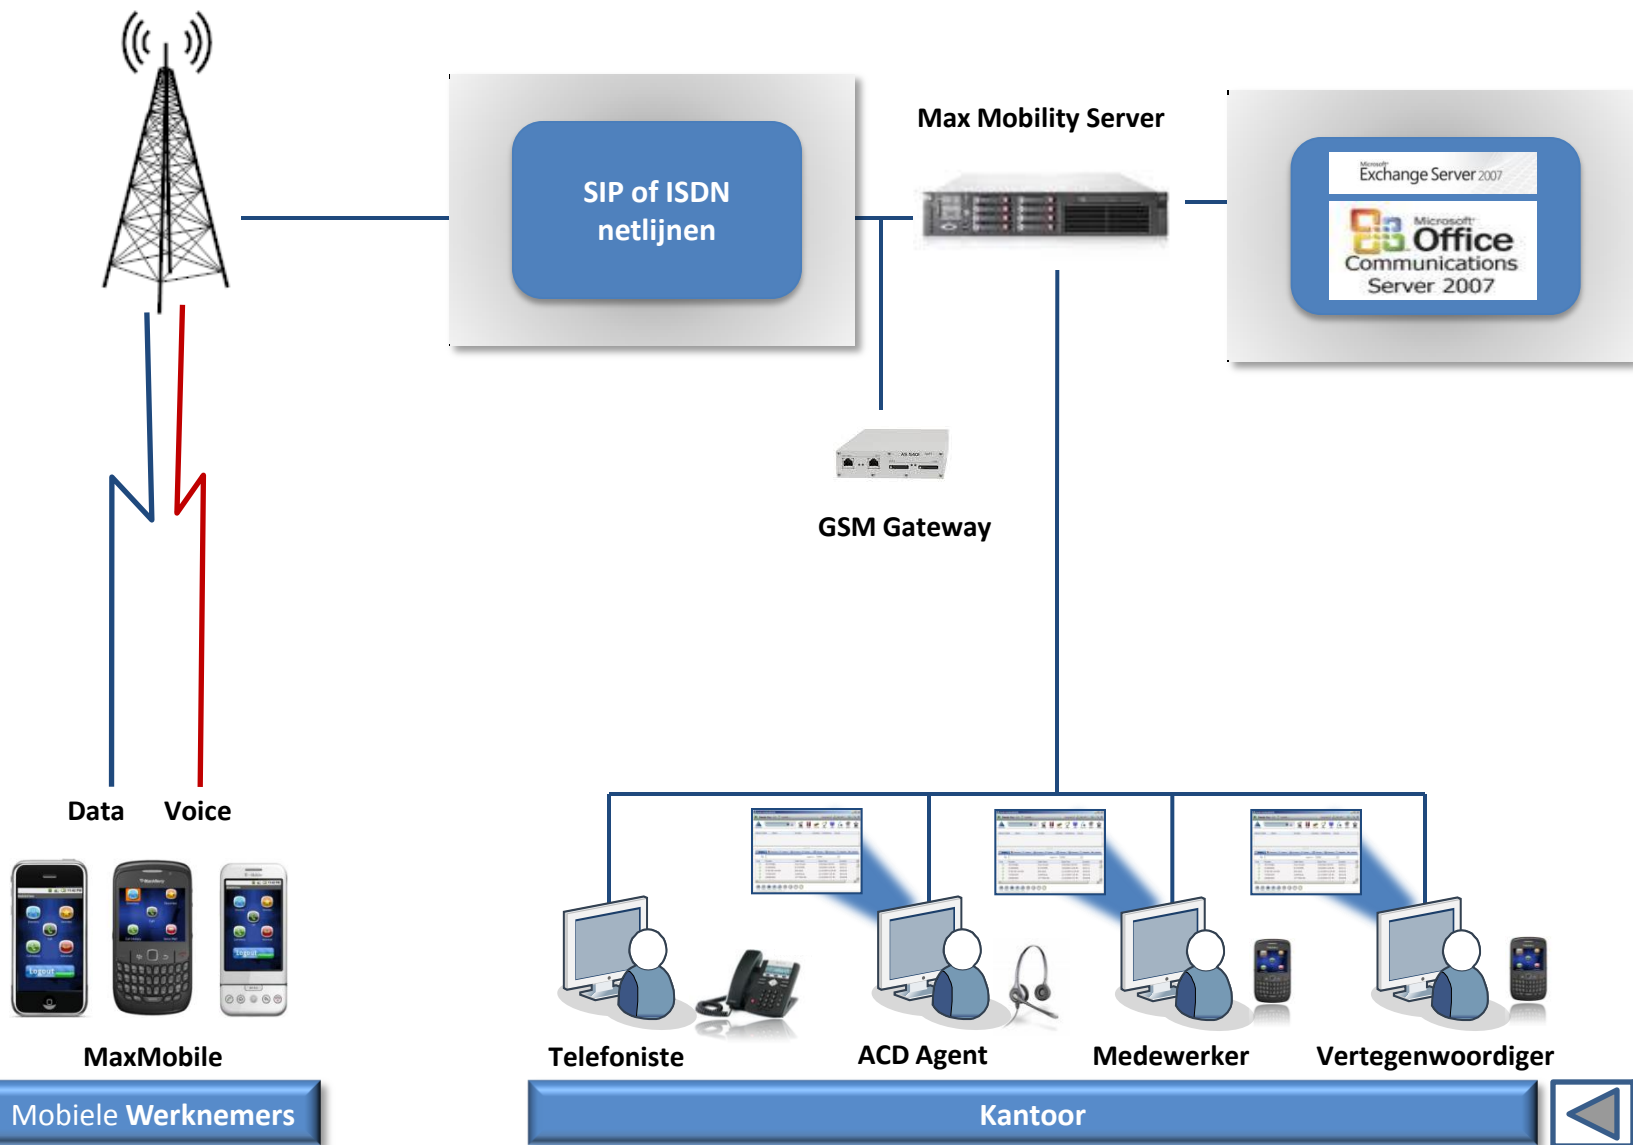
SIP of ISDN netlijnen

Max Mobility Server

Microsoft Exchange Server 2007

Microsoft Office Communications Server 2007

GSM Gateway

Data Voice

MaxMobile

Telefoniste

ACD Agent

Medewerker

Vertegenwoordiger

Mobiele Werknemers

Kantoor